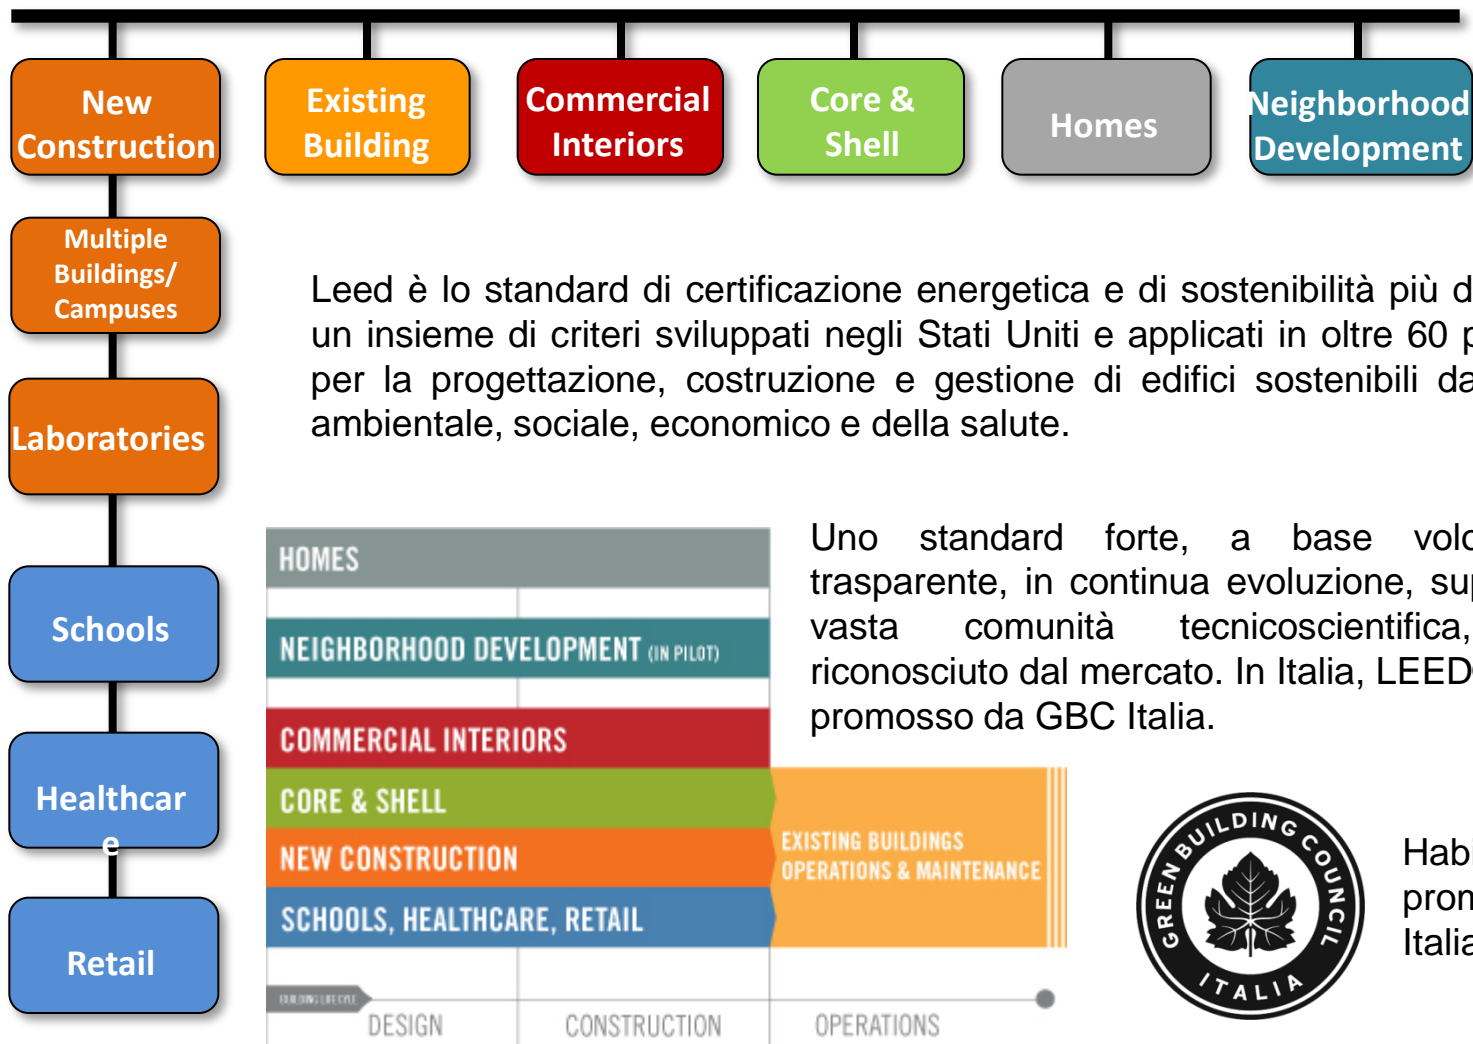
New Construction

Existing Building

Commercial Interiors

Core & Shell

Homes

Neighborhood Development

Multiple Buildings/ Campuses

Laboratories

Schools

Healthcar e

Retail

Leed è lo standard di certificazione energetica e di sostenibilità più d un insieme di criteri sviluppati negli Stati Uniti e applicati in oltre 60 p per la progettazione, costruzione e gestione di edifici sostenibili da ambientale, sociale, economico e della salute.

HOMES

NEIGHBORHOOD DEVELOPMENT (IN PILOT)

COMMERCIAL INTERIORS

CORE & SHELL

NEW CONSTRUCTION

SCHOOLS, HEALTHCARE, RETAIL

EXISTING BUILDINGS OPERATIONS & MAINTENANCE

BUILDING LIFECYCLE

DESIGN

CONSTRUCTION

OPERATIONS

Uno standard forte, a base volo trasparente, in continua evoluzione, sup vasta comunità tecnicoscientifica, riconosciuto dal mercato. In Italia, LEED promosso da GBC Italia.

GREEN BUILDING COUNCIL ITALIA

Habi pron Italia